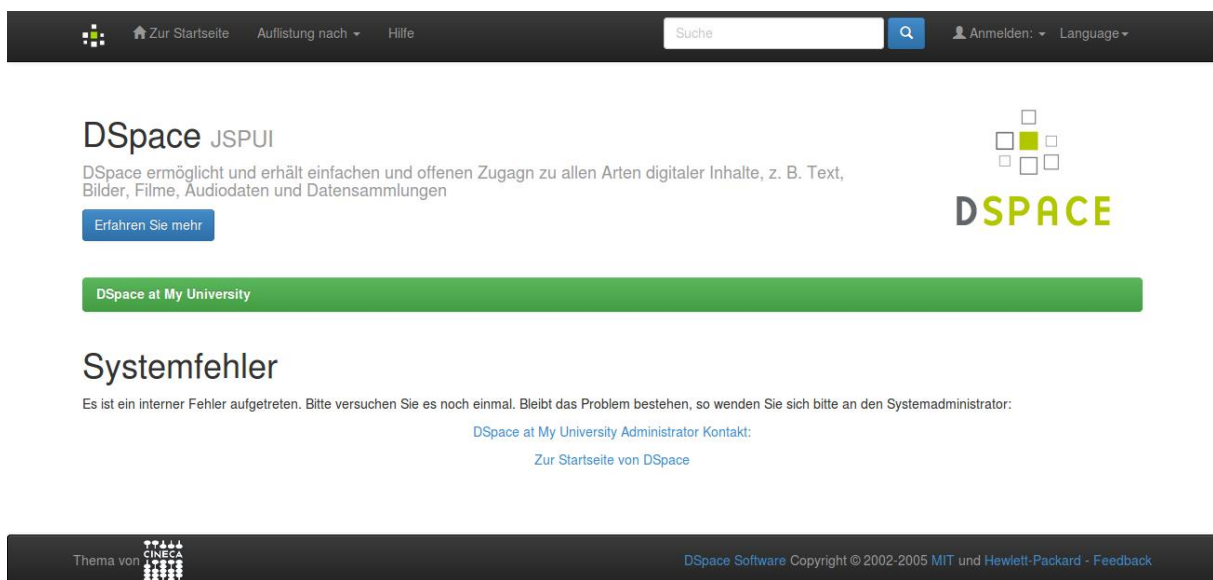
Zur Startseite Auflistung nach Hilfe Suche Anmelden: Language

DSpace JSPUI

DSpace ermöglicht und erhält einfachen und offenen Zugagn zu allen Arten digitaler Inhalte, z. B. Text, Bilder, Filme, Audiodaten und Datensammlungen

Erfahren Sie mehr

DSPACE

DSpace at My University

Systemfehler

Es ist ein interner Fehler aufgetreten. Bitte versuchen Sie es noch einmal. Bleibt das Problem bestehen, so wenden Sie sich bitte an den Systemadministrator:

DSpace at My University Administrator Kontakt:

Zur Startseite von DSpace

Thema von CINECA

DSpace Software Copyright © 2002-2005 MIT und Hewlett-Packard - Feedback